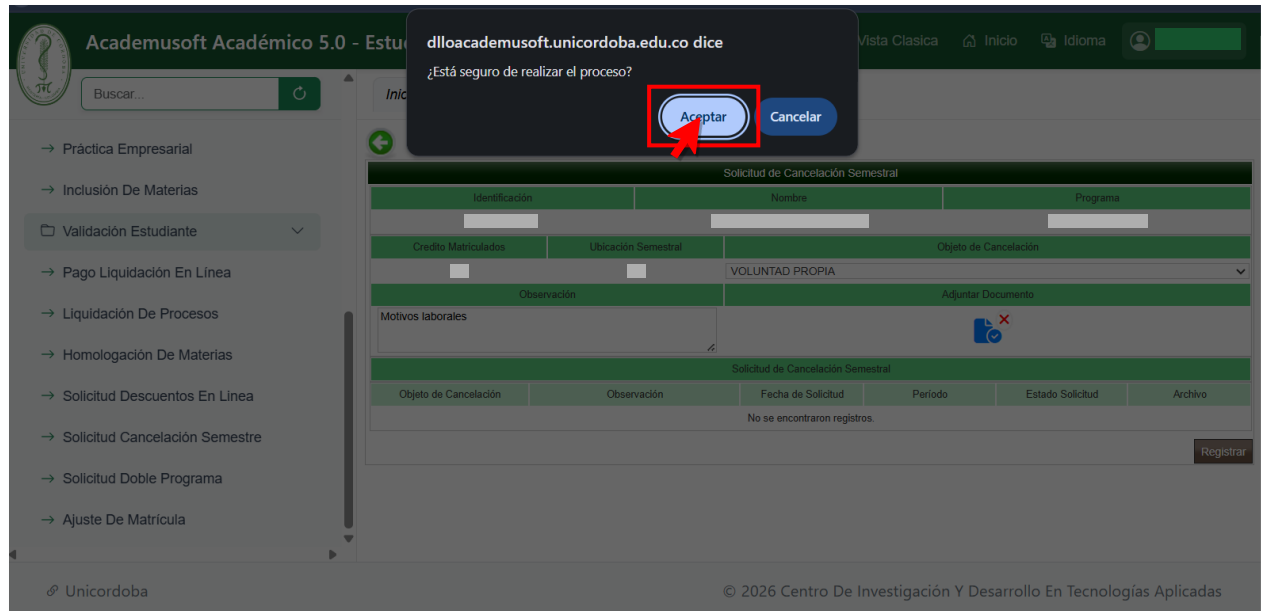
Academusoft Académico 5.0 - Estu

Vista Clasica Inicio Idioma

Buscar...

Inic

dlloacademusoft.unicordoba.edu.co dice

¿Está seguro de realizar el proceso?

Aceptar Cancelar

→ Práctica Empresarial

→ Inclusión De Materias

Validación Estudiante

→ Pago Liquidación En Línea

→ Liquidación De Procesos

→ Homologación De Materias

→ Solicitud Descuentos En Linea

→ Solicitud Cancelación Semestre

→ Solicitud Doble Programa

→ Ajuste De Matrícula

Solicitud de Cancelación Semestral

| Identificación | Nombre | Programa |
|---|---|---|
| | | |

| Credito Matriculados | Ubicación Semestral | Objeto de Cancelación |
|---|---|---|
| | | VOLUNTAD PROPIA |

| Observación | Adjuntar Documento |
|---|---|
| Motivos laborales | |

Solicitud de Cancelación Semestral

| Objeto de Cancelación | Observación | Fecha de Solicitud | Período | Estado Solicitud | Archivo |
|---|---|---|---|---|---|
| No se encontraron registros. | | | | | |

Registrar

Unicordoba

© 2026 Centro De Investigación Y Desarrollo En Tecnologías Aplicadas